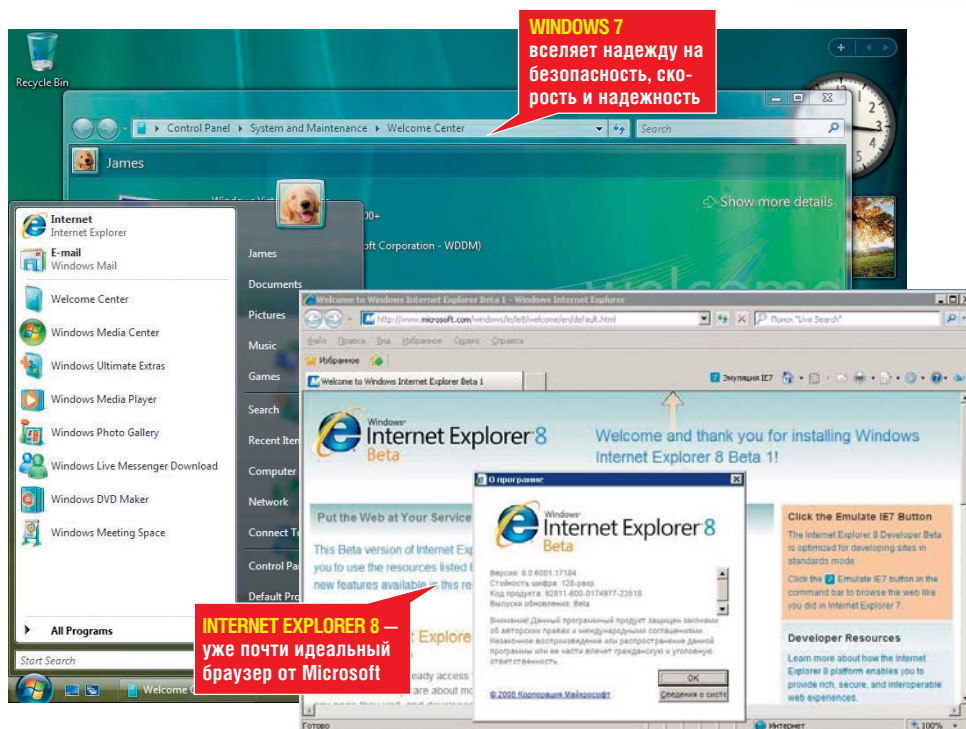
WINDOWS 7
вселяет надежду на безопасность, скорость и надежность

Recycle Bin

Control Panel ▸ System and Maintenance ▸ Welcome Center

Search

James

Show more details

Internet
Internet Explorer

E-mail
Windows Mail

Welcome Center

Windows Media Center

Windows Ultimate Extras

Windows Media Player

Windows Photo Gallery

Windows Live Messenger Download

Windows DVD Maker

Windows Meeting Space

All Programs

Start Search

James

Documents

Pictures

Music

Games

Search

Recent Item

Computer

Network

Connect To

Control Pa

Default Pro

Welcome to Windows Internet Explorer Beta 1 - Windows Internet Explorer

http://www.microsoft.com/windows/ie/ie8/welcome/en/default.html

Поиск "Live Search"

Файл Правка Вид Избранное Сервис Справка

Избранное

Welcome to Windows Internet Explorer Beta 1

Эмуляция IE7

Windows Internet Explorer 8 Beta

Welcome and thank you for installing Windows Internet Explorer 8 Beta 1!

Put the Web at Your Service

This Beta version of Internet Expl you to use the resources listed t new features available in this re

Explore

ready access are about m

Click the Emulate IE7 Button

The Internet Explorer 8 Developer Beta is optimized for developing sites in standards mode.

Click the Emulate IE7 button in the command bar to browse the web like you did in Internet Explorer 7.

Developer Resources

Learn more about how the Internet Explorer 8 platform enables you to provide rich, secure, and interoperable web experiences.

О программе

Windows Internet Explorer 8 Beta

Версия: 8.0.6001.17184
Стойкость шифра: 128-разр.
Код продукта: 92811-800-0174977-23518
Выпуски обновления: Beta

Внимание! Данный программный продукт защищен законами об авторских правах и международными соглашениями. Незаконное воспроизведение или распространение данной программы или ее части влечет гражданскую и уголовную ответственность.

© 2008 Корпорация Майкрософт

OK

Сведения о систе

Готово

Интернет

100%

Welcome C

INTERNET EXPLORER 8 — уже почти идеальный браузер от Microsoft